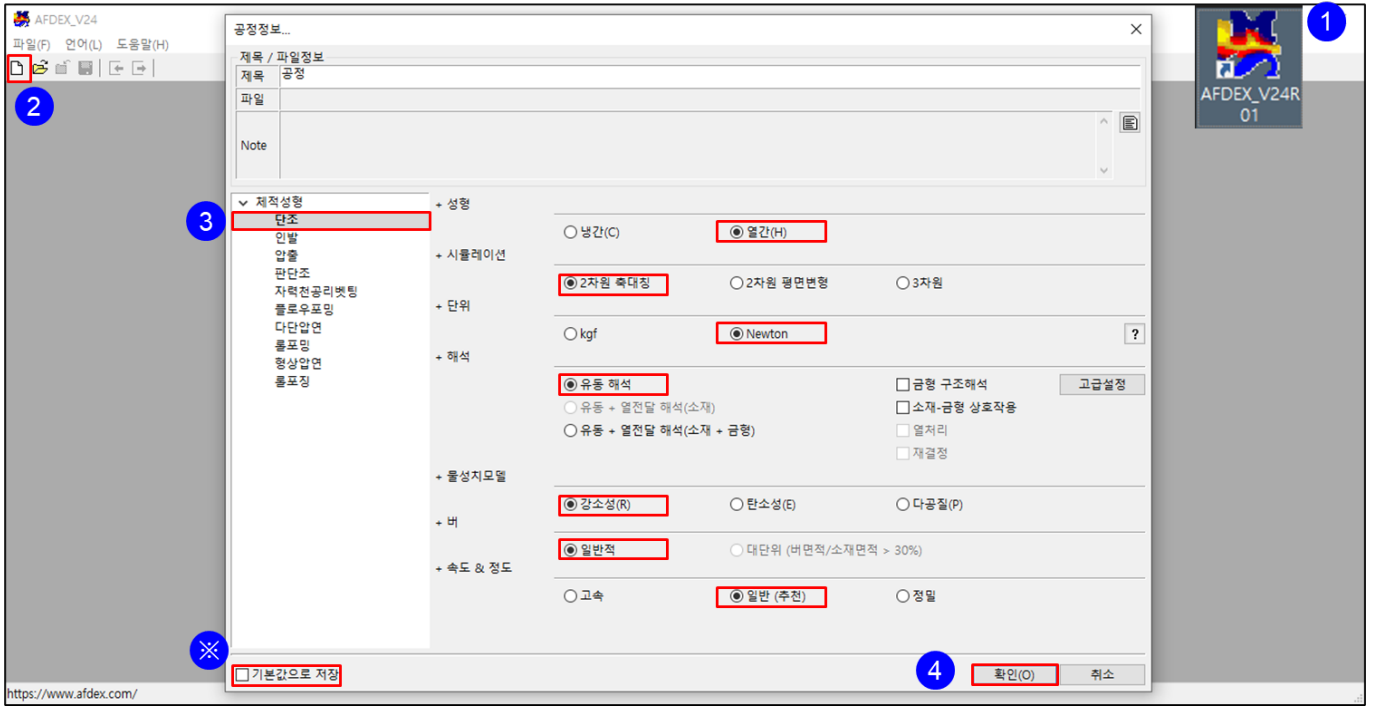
AFDEX_V24
파일(F) 언어(L) 도움말(H)

공정정보...

제목 / 파일정보

| 제목 | 공정 |
|---|---|
| 파일 | |
| Note | |

1
AFDEX_V24R01

2

3

제적성형
단조
인발
압출
판단조
자력천공리벳팅
플로우포밍
다단압연
롤포밍
형상압연
롤포징

+ 성형
○ 냉간(C) ◉ 열간(H)

+ 시뮬레이션
◉ 2차원 축대칭 ○ 2차원 평면변형 ○ 3차원

+ 단위
○ kgf ◉ Newton ?

+ 해석
◉ 유동 해석
○ 유동 + 열전달 해석(소재)
○ 유동 + 열전달 해석(소재 + 금형)
☐ 금형 구조해석
☐ 소재-금형 상호작용
☐ 열처리
☐ 재결정
고급설정

+ 물성치모델
◉ 강소성(R) ○ 탄소성(E) ○ 다공질(P)

+ 버
◉ 일반적 ○ 대단위 (버면적/소재면적 > 30%)

+ 속도 & 정도
○ 고속 ◉ 일반 (추천) ○ 정밀

※
☐ 기본값으로 저장

4
확인(O) 취소

https://www.afdex.com/